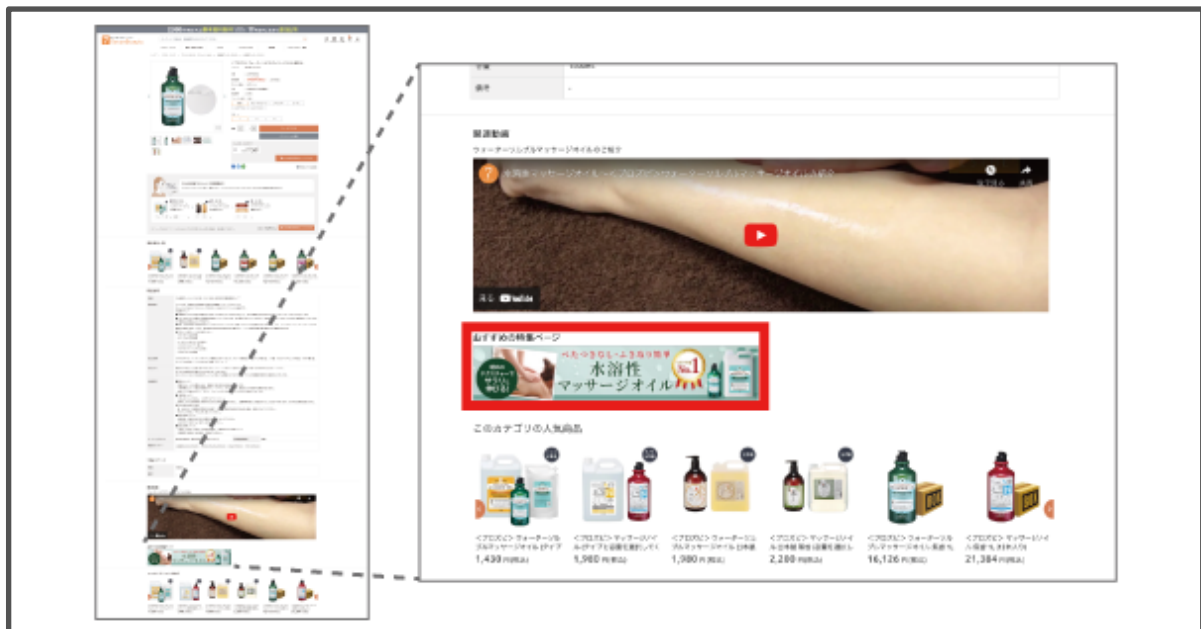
備考

関連動画
ウォーターソシブルマッサージオイルのご紹介

YouTube

おすすめの特集ページ
べたつきなし・ふき取り簡単
水溶性
マッサージオイル
No.1

このカテゴリの人気商品

<プロズ化> ウォーターソルブルマッサージオイル (ア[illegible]
1,430 円(税込)

<プロズ化> マッサージオイルボトルと詰替え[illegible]
1,980 円(税込)

<プロズ化> ウォーターソルブルマッサージオイル 詰替用
1,980 円(税込)

<プロズ化> マッサージオイル 詰替用 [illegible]
2,280 円(税込)

<プロズ化> ウォーターソルブルマッサージオイル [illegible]
16,126 円(税込)

<プロズ化> マッサージオイル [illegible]
21,384 円(税込)